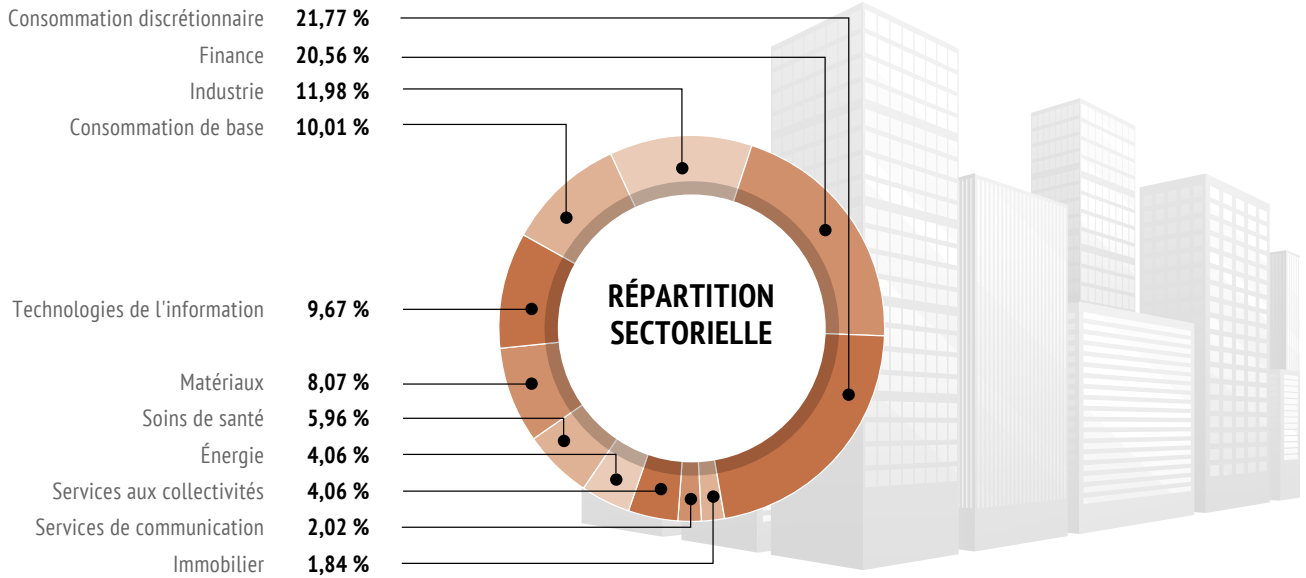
Consommation discrétionnaire 21,77 %
Finance 20,56 %
Industrie 11,98 %
Consommation de base 10,01 %

RÉPARTITION SECTORIELLE

Technologies de l'information 9,67 %

Matériaux 8,07 %
Soins de santé 5,96 %
Énergie 4,06 %
Services aux collectivités 4,06 %
Services de communication 2,02 %
Immobilier 1,84 %